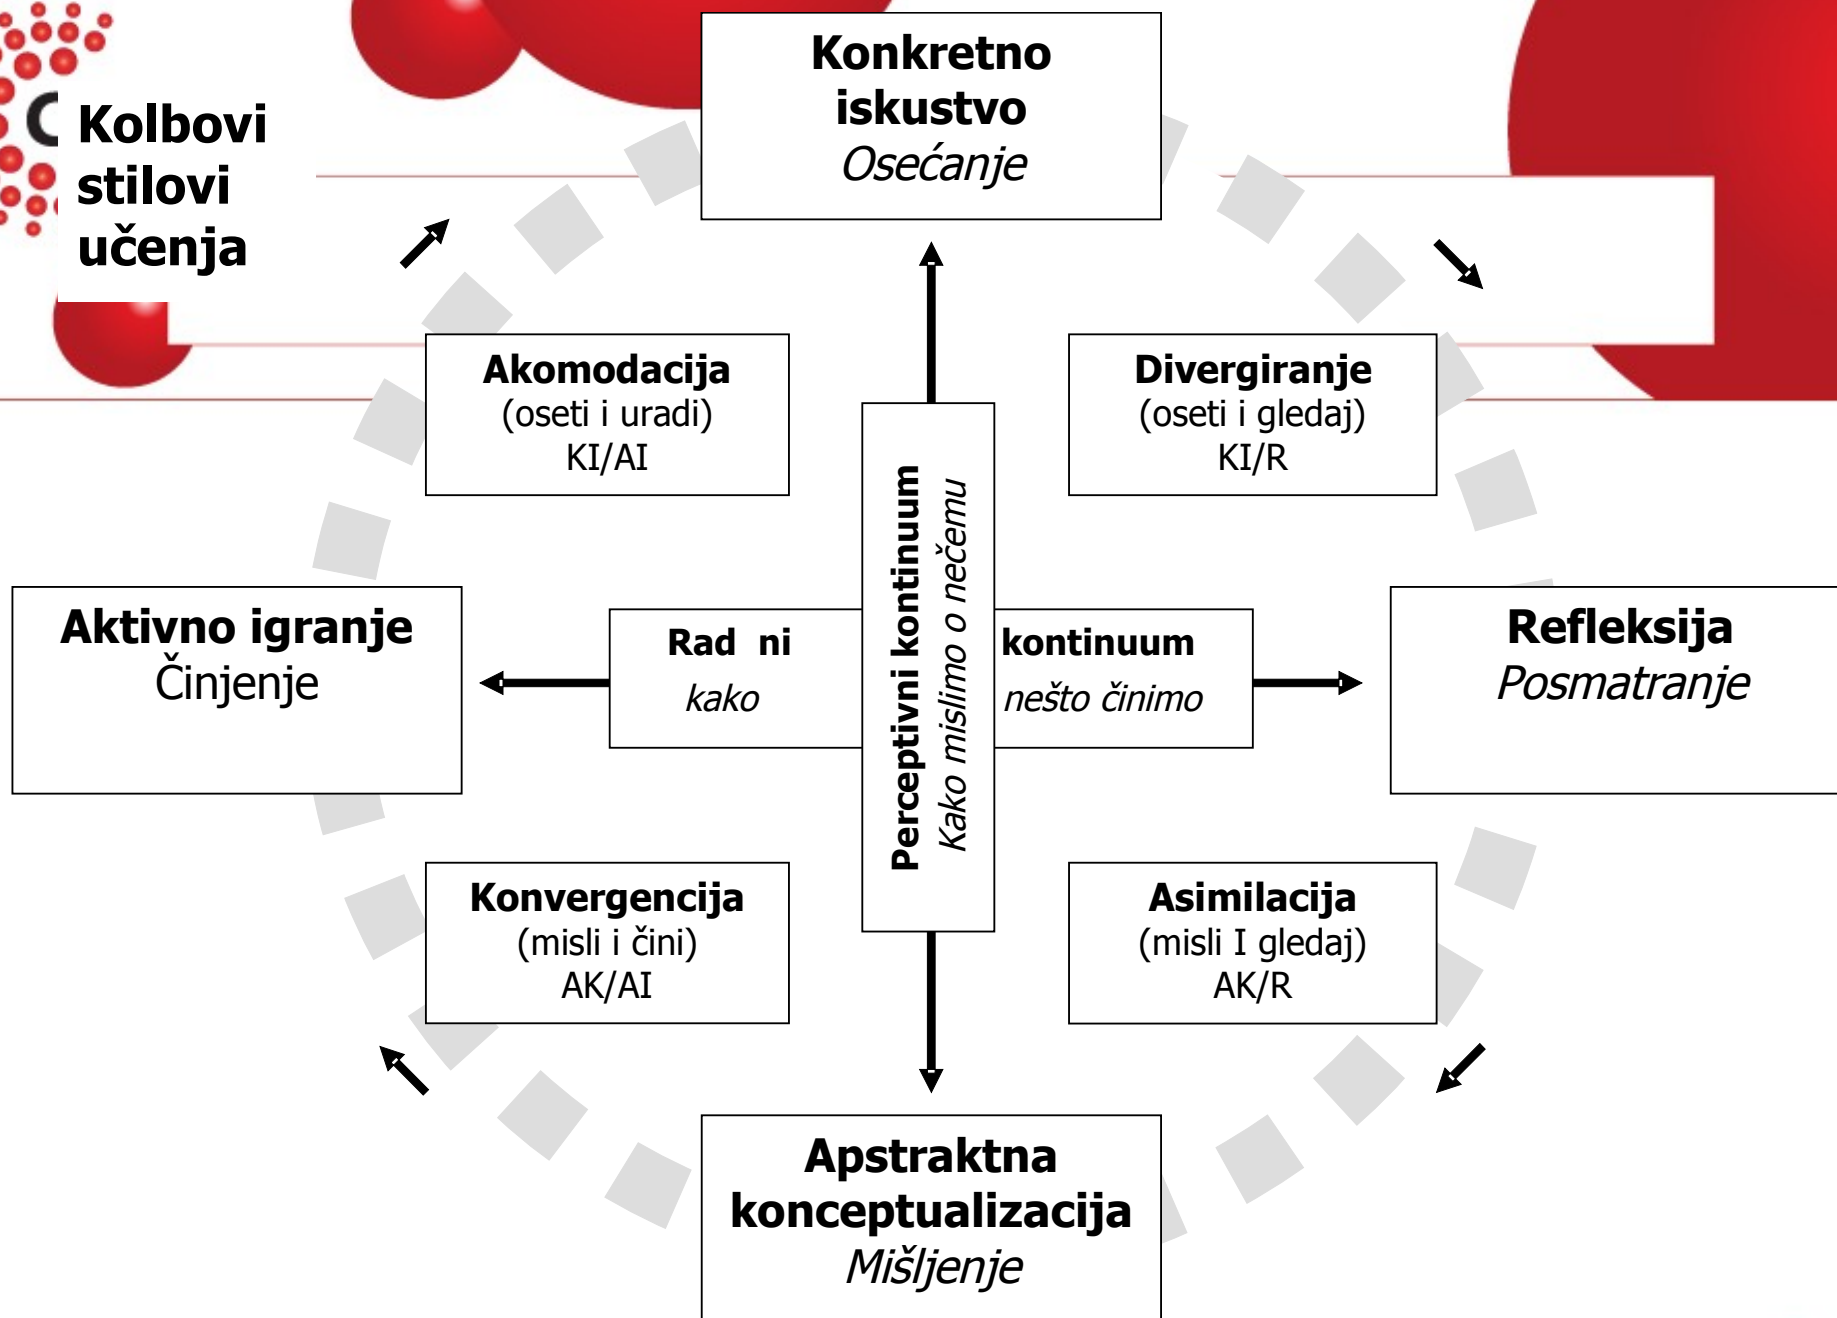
Kolbovi stilovi učenja

Konkretno iskustvo
*Osećanje*

Akomodacija
(oseti i uradi)
KI/AI

Divergiranje
(oseti i gledaj)
KI/R

Aktivno igranje
Činjenje

Rad ni
*kako*

Perceptivni kontinuum
*Kako mislimo o nečemu*

kontinuum
*nešto činimo*

Refleksija
*Posmatranje*

Konvergencija
(misli i čini)
AK/AI

Asimilacija
(misli I gledaj)
AK/R

Apstraktna konceptualizacija
*Mišljenje*